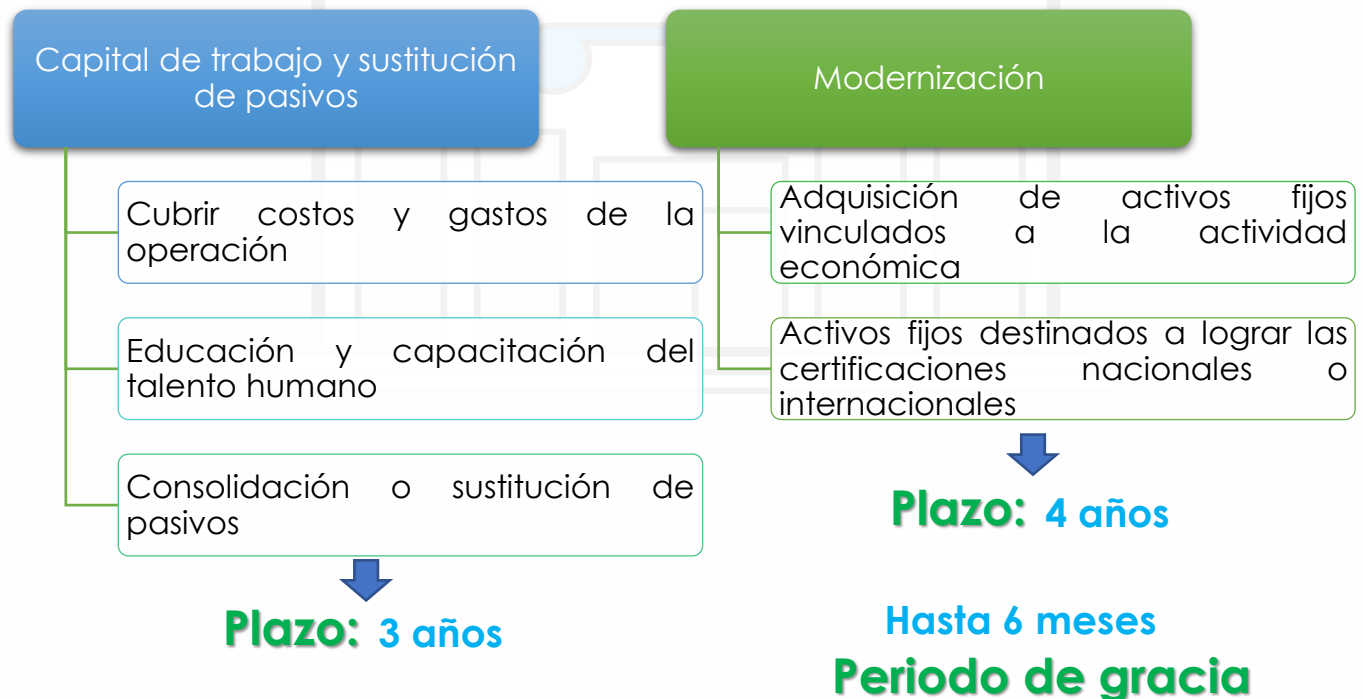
Capital de trabajo y sustitución de pasivos

Cubrir costos y gastos de la operación

Educación y capacitación del talento humano

Consolidación o sustitución de pasivos

Plazo: 3 años

Modernización

Adquisición de activos fijos vinculados a la actividad económica

Activos fijos destinados a lograr las certificaciones nacionales o internacionales

Plazo: 4 años

Hasta 6 meses

Periodo de gracia